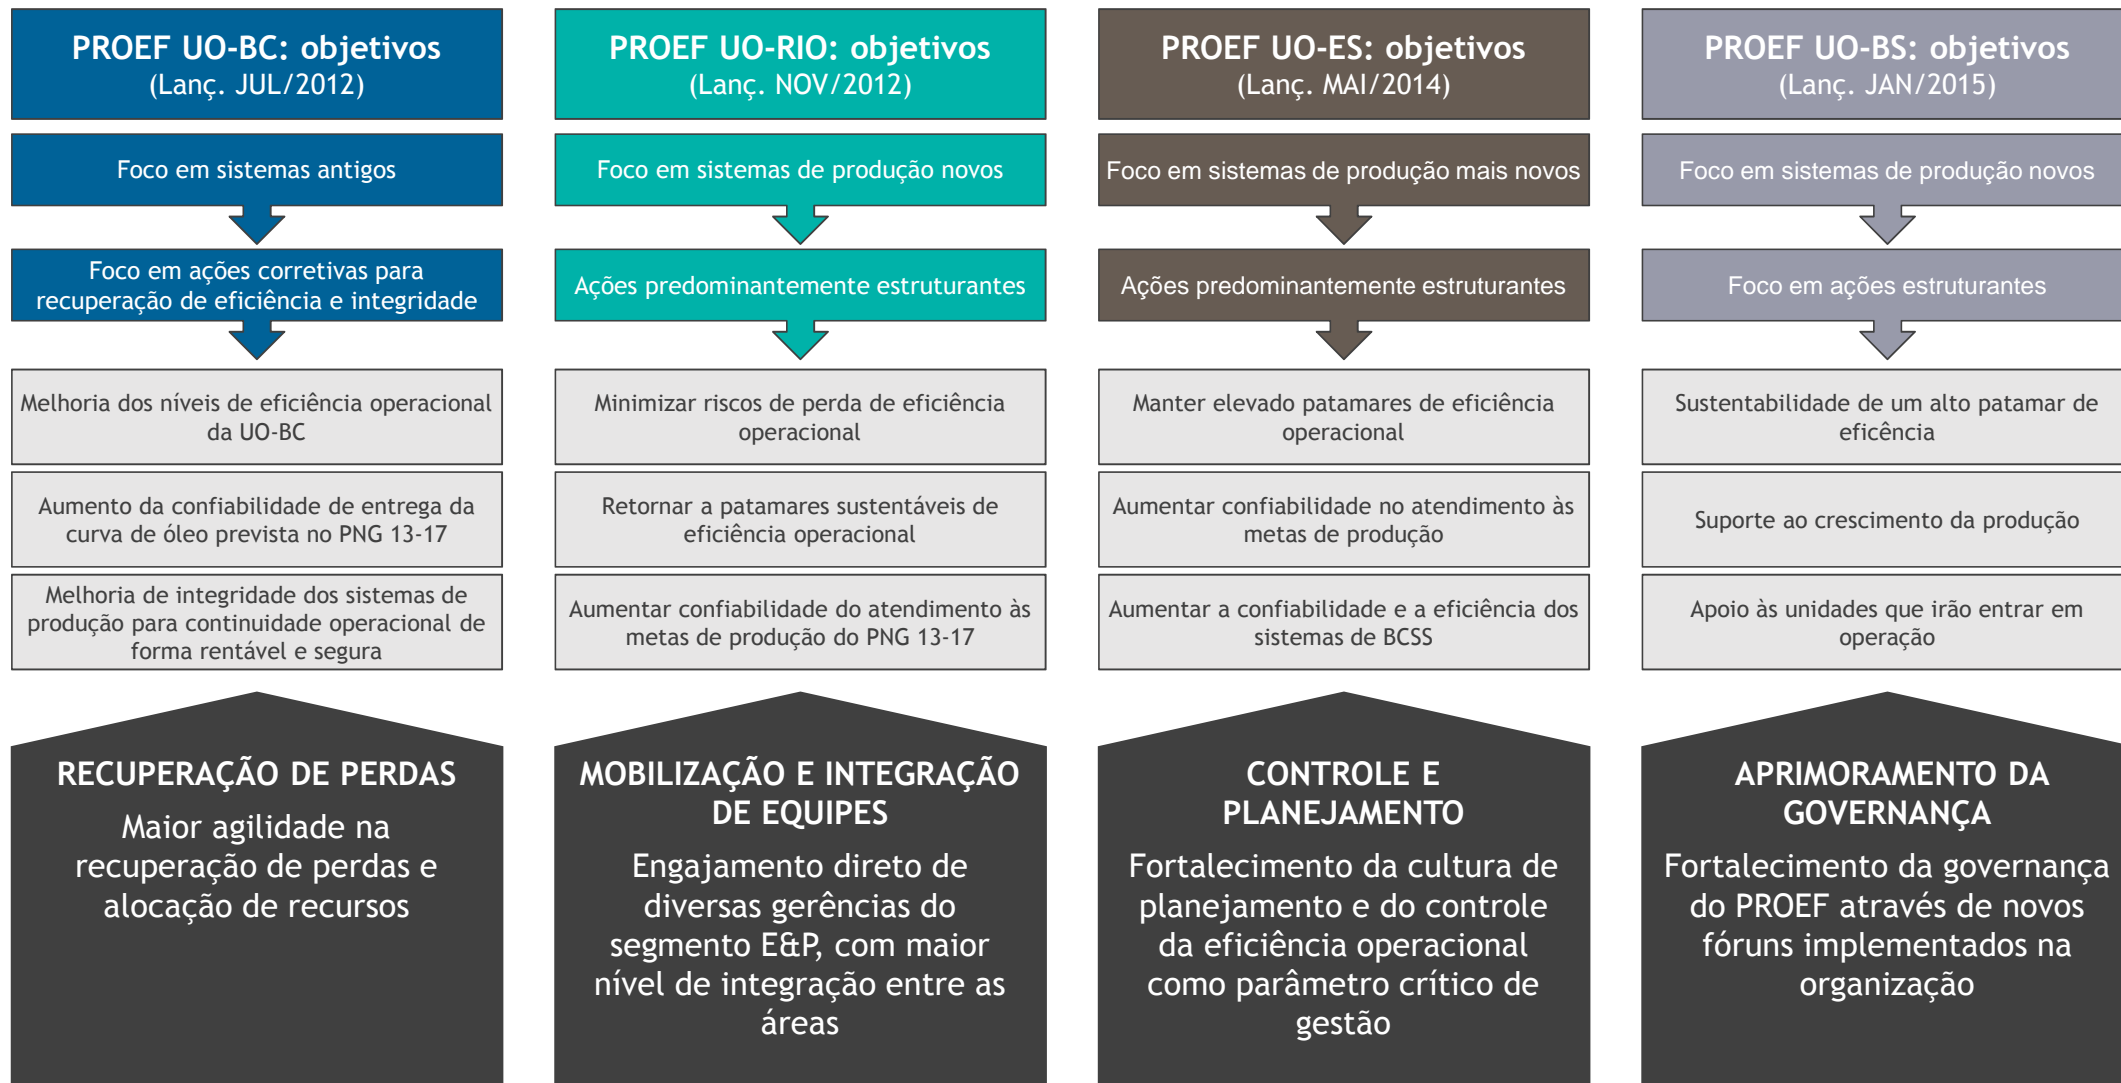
PROEF UO-BC: objetivos
(Lanç. JUL/2012)

Foco em sistemas antigos

Foco em ações corretivas para recuperação de eficiência e integridade

Melhoria dos níveis de eficiência operacional da UO-BC

Aumento da confiabilidade de entrega da curva de óleo prevista no PNG 13-17

Melhoria de integridade dos sistemas de produção para continuidade operacional de forma rentável e segura

RECUPERAÇÃO DE PERDAS
Maior agilidade na recuperação de perdas e alocação de recursos

PROEF UO-RIO: objetivos
(Lanç. NOV/2012)

Foco em sistemas de produção novos

Ações predominantemente estruturantes

Minimizar riscos de perda de eficiência operacional

Retornar a patamares sustentáveis de eficiência operacional

Aumentar confiabilidade do atendimento às metas de produção do PNG 13-17

MOBILIZAÇÃO E INTEGRAÇÃO DE EQUIPES
Engajamento direto de diversas gerências do segmento E&P, com maior nível de integração entre as áreas

PROEF UO-ES: objetivos
(Lanç. MAI/2014)

Foco em sistemas de produção mais novos

Ações predominantemente estruturantes

Manter elevado patamares de eficiência operacional

Aumentar confiabilidade no atendimento às metas de produção

Aumentar a confiabilidade e a eficiência dos sistemas de BCSS

CONTROLE E PLANEJAMENTO
Fortalecimento da cultura de planejamento e do controle da eficiência operacional como parâmetro crítico de gestão

PROEF UO-BS: objetivos
(Lanç. JAN/2015)

Foco em sistemas de produção novos

Foco em ações estruturantes

Sustentabilidade de um alto patamar de eficência

Suporte ao crescimento da produção

Apoio às unidades que irão entrar em operação

APRIMORAMENTO DA GOVERNANÇA
Fortalecimento da governança do PROEF através de novos fóruns implementados na organização